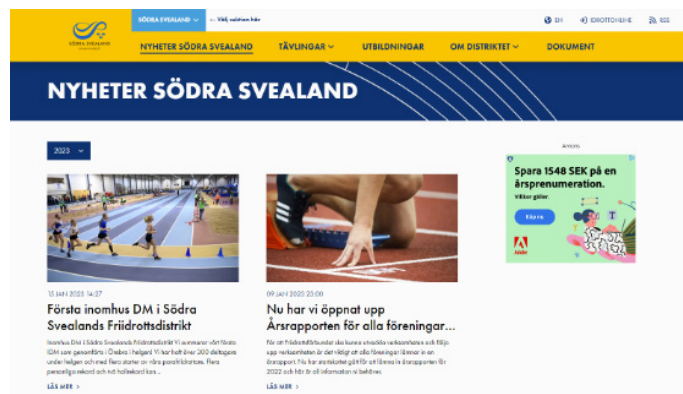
SÖDRA SVEALAND

SÖDRA SVEALAND ⌄ ← Välj sektion här

EN IDROTTONLINE RSS

NYHETER SÖDRA SVEALAND TÄVLINGAR ⌄ UTBILDNINGAR OM DISTRIKTET ⌄ DOKUMENT

NYHETER SÖDRA SVEALAND

2023 ⌄

Annons

Spara 1548 SEK på en årsprenumeration.

Villkor gäller.

Köp nu

Adobe

15 JAN 2023 14:27

Första inomhus DM i Södra Svealands Friidrottsdistrikt

Inomhus DM i Södra Svealands Friidrottsdistrikt Vi summerar vårt första IDM som genomförts i Örebro i helgen! Vi har haft över 300 deltagare under helgen och med flera starter av våra parafriidrottare. Flera personliga rekord och två hallrekord kas...

LÄS MER >

09 JAN 2023 23:00

Nu har vi öppnat upp Årsrapporten för alla föreningar...

För att Friidrottsförbundet ska kunna utvecklas verksamheten och följa upp verksamheten är det viktigt att alla föreningar lämnar in en årsrapport. Nu har anmälan öppnat för att lämna in årsrapporten för 2022 och här är all information ni behöver.

LÄS MER >